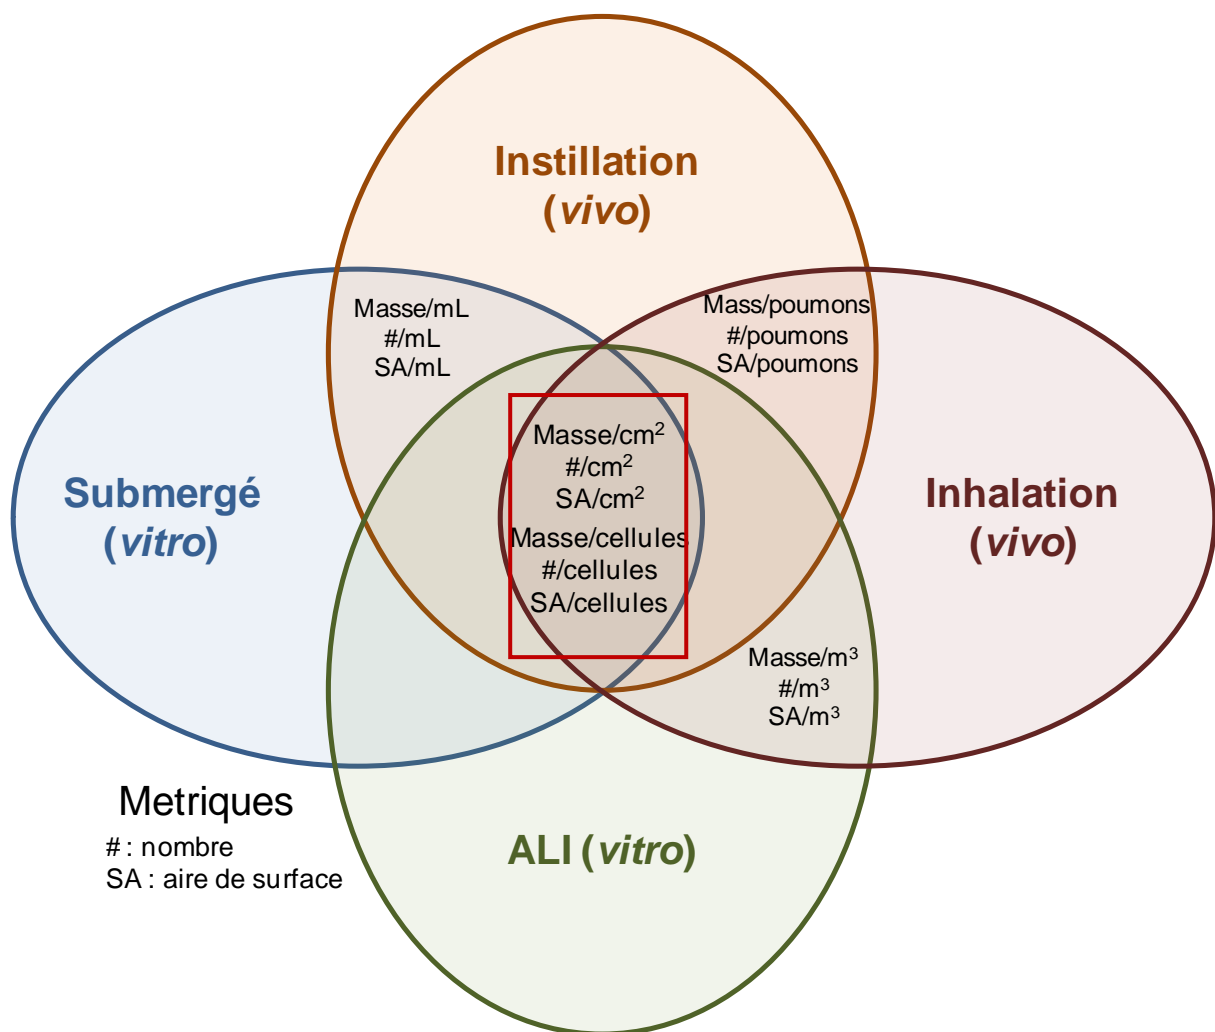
Instillation
(*vivo*)

Masse/mL
#/mL
SA/mL

Mass/poumons
#/poumons
SA/poumons

Submergé
(*vitro*)

Masse/$cm^2$
#/$cm^2$
SA/$cm^2$
Masse/cellules
#/cellules
SA/cellules

Inhalation
(*vivo*)

Masse/$m^3$
#/$m^3$
SA/$m^3$

Metriques
# : nombre
SA : aire de surface

ALI (*vitro*)